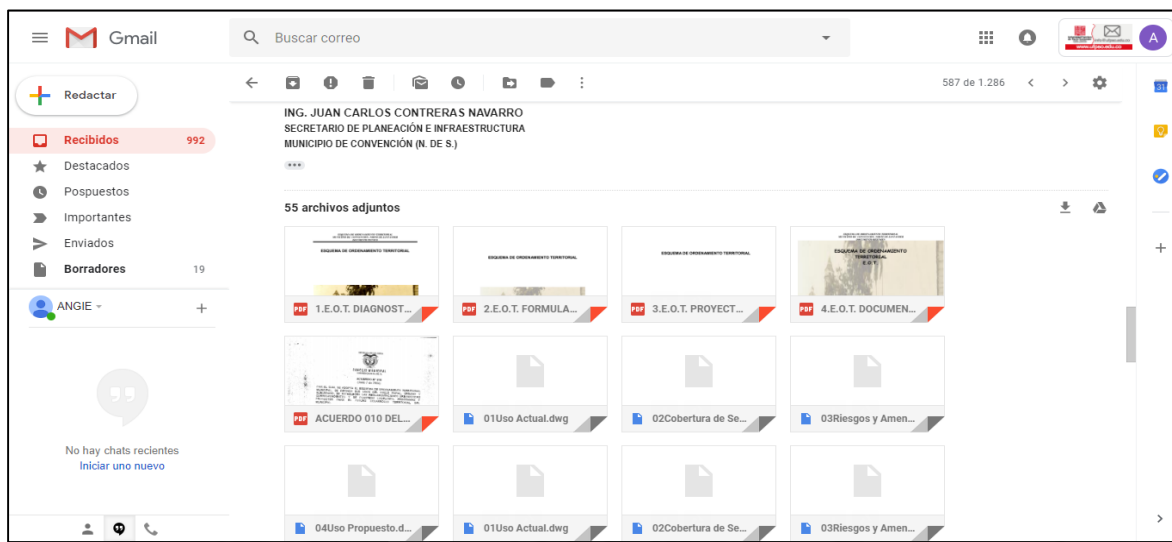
Gmail

Buscar correo

Redactar

Recibidos 992
Destacados
Pospuestos
Importantes
Enviados
Borradores 19

ANGIE

No hay chats recientes
Iniciar uno nuevo

587 de 1.286

ING. JUAN CARLOS CONTRERAS NAVARRO
SECRETARIO DE PLANEACIÓN E INFRAESTRUCTURA
MUNICIPIO DE CONVENCIÓN (N. DE S.)

55 archivos adjuntos

ESQUEMA DE ORDENAMIENTO TERRITORIAL
1.E.O.T. DIAGNOST...
ESQUEMA DE ORDENAMIENTO TERRITORIAL
2.E.O.T. FORMULA...
ESQUEMA DE ORDENAMIENTO TERRITORIAL
3.E.O.T. PROYECT...
ESQUEMA DE ORDENAMIENTO TERRITORIAL E.O.T.
4.E.O.T. DOCUMEN...
ACUERDO 010 DEL...
01Uso Actual.dwg
02Cobertura de Se...
03Riesgos y Amen...
04Uso Propuesto.d...
01Uso Actual.dwg
02Cobertura de Se...
03Riesgos y Amen...